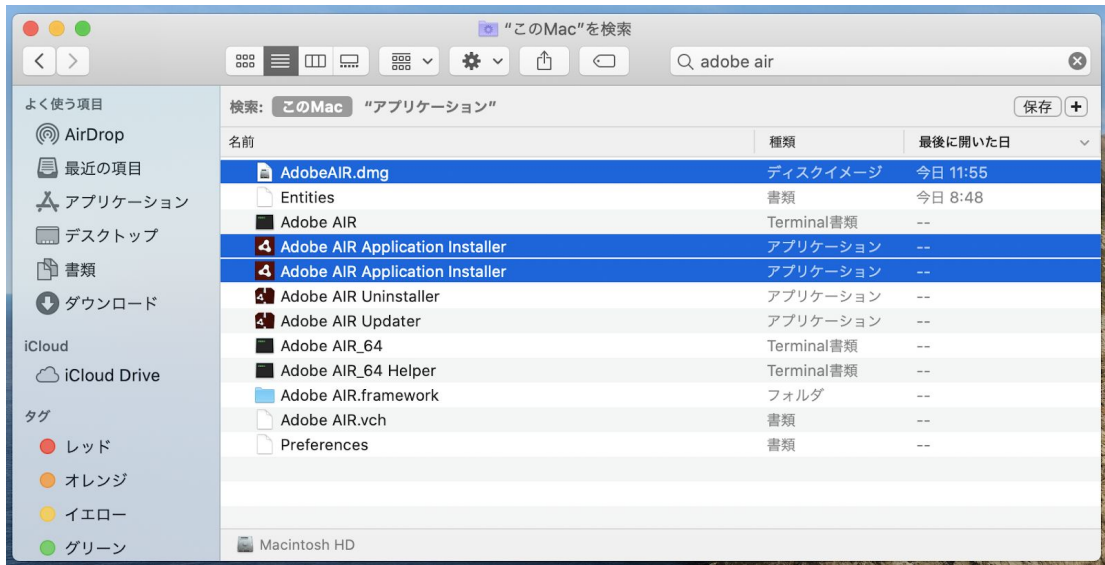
"このMac"を検索

adobe air

よく使う項目
AirDrop
最近の項目
アプリケーション
デスクトップ
書類
ダウンロード
iCloud
iCloud Drive
タグ
レッド
オレンジ
イエロー
グリーン

検索: このMac "アプリケーション"
保存 +

| 名前 | 種類 | 最後に開いた日 |
|---|---|---|
| AdobeAIR.dmg | ディスクイメージ | 今日 11:55 |
| Entities | 書類 | 今日 8:48 |
| Adobe AIR | Terminal書類 | -- |
| Adobe AIR Application Installer | アプリケーション | -- |
| Adobe AIR Application Installer | アプリケーション | -- |
| Adobe AIR Uninstaller | アプリケーション | -- |
| Adobe AIR Updater | アプリケーション | -- |
| Adobe AIR_64 | Terminal書類 | -- |
| Adobe AIR_64 Helper | Terminal書類 | -- |
| Adobe AIR.framework | フォルダ | -- |
| Adobe AIR.vch | 書類 | -- |
| Preferences | 書類 | -- |

Macintosh HD